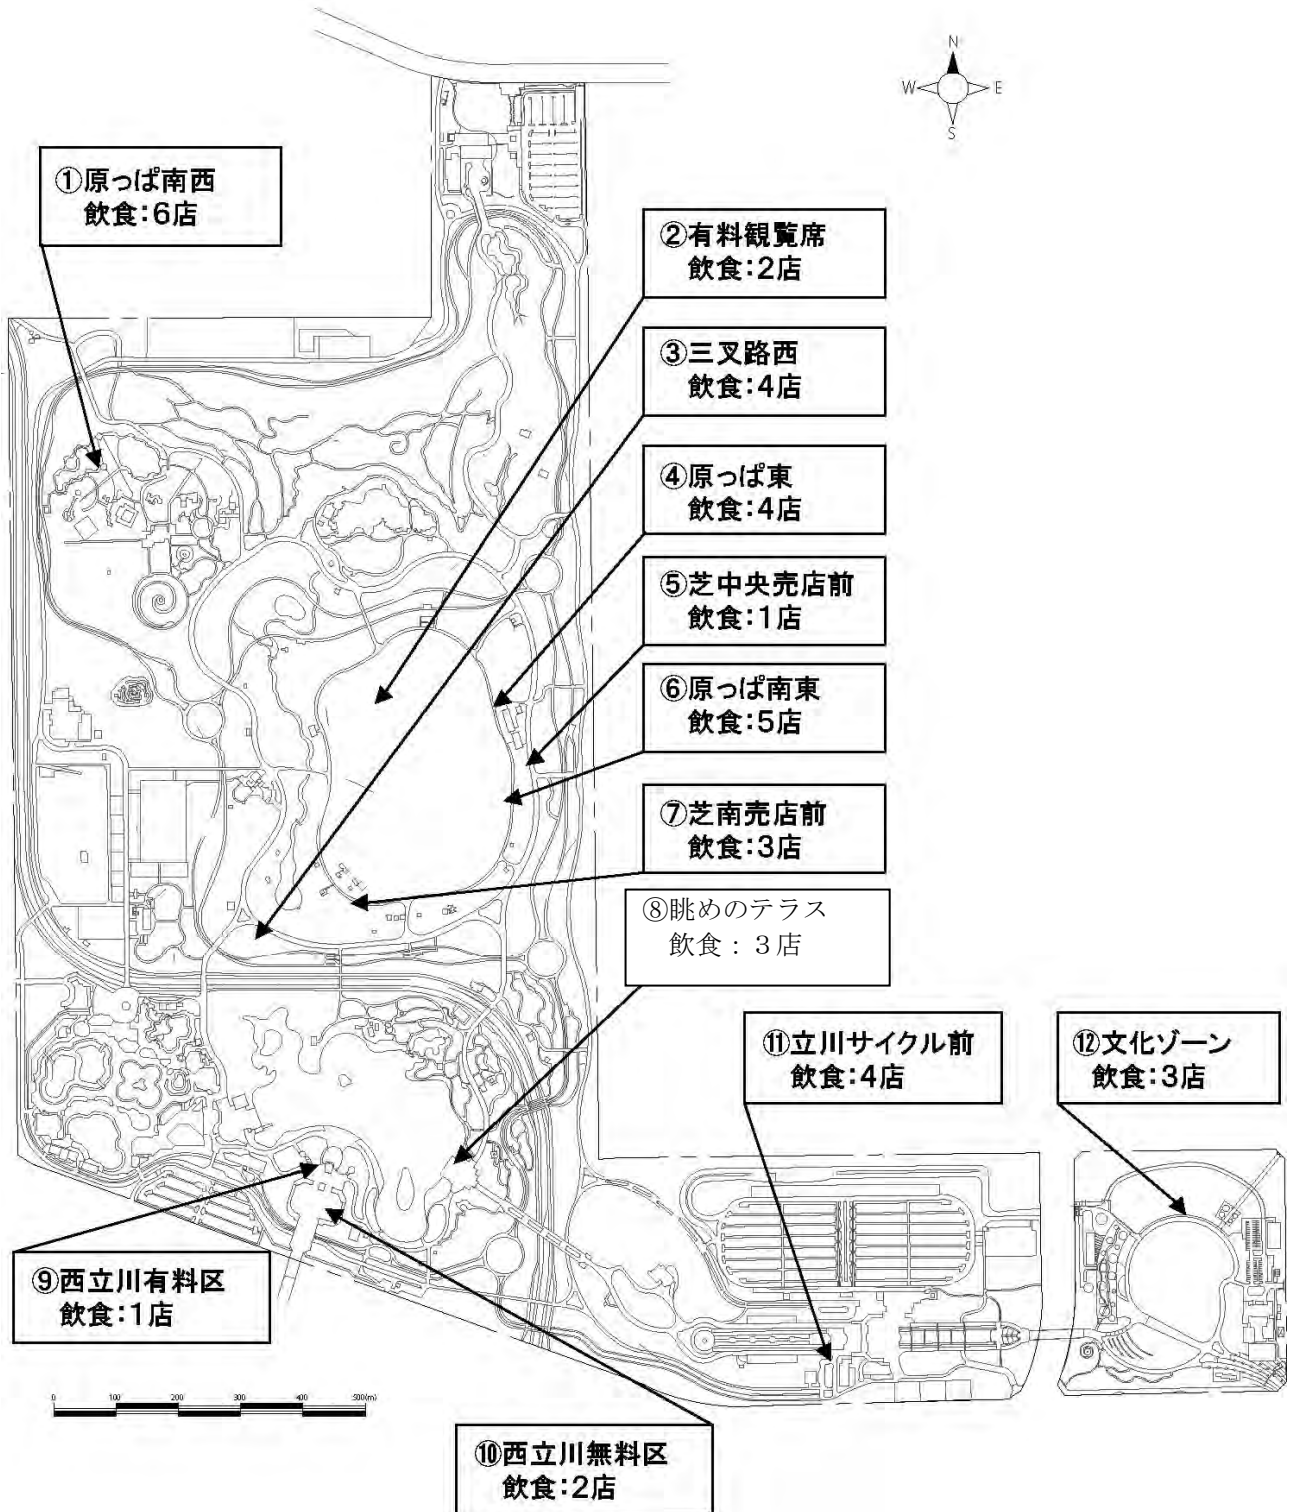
N
W
E
S

①原っぱ南西
飲食:6店

②有料観覧席
飲食:2店

③三叉路西
飲食:4店

④原っぱ東
飲食:4店

⑤芝中央売店前
飲食:1店

⑥原っぱ南東
飲食:5店

⑦芝南売店前
飲食:3店

⑧眺めのテラス
飲食：3店

⑪立川サイクル前
飲食:4店

⑫文化ゾーン
飲食:3店

⑨西立川有料区
飲食:1店

0 100 200 300 400 500(m)

⑩西立川無料区
飲食:2店